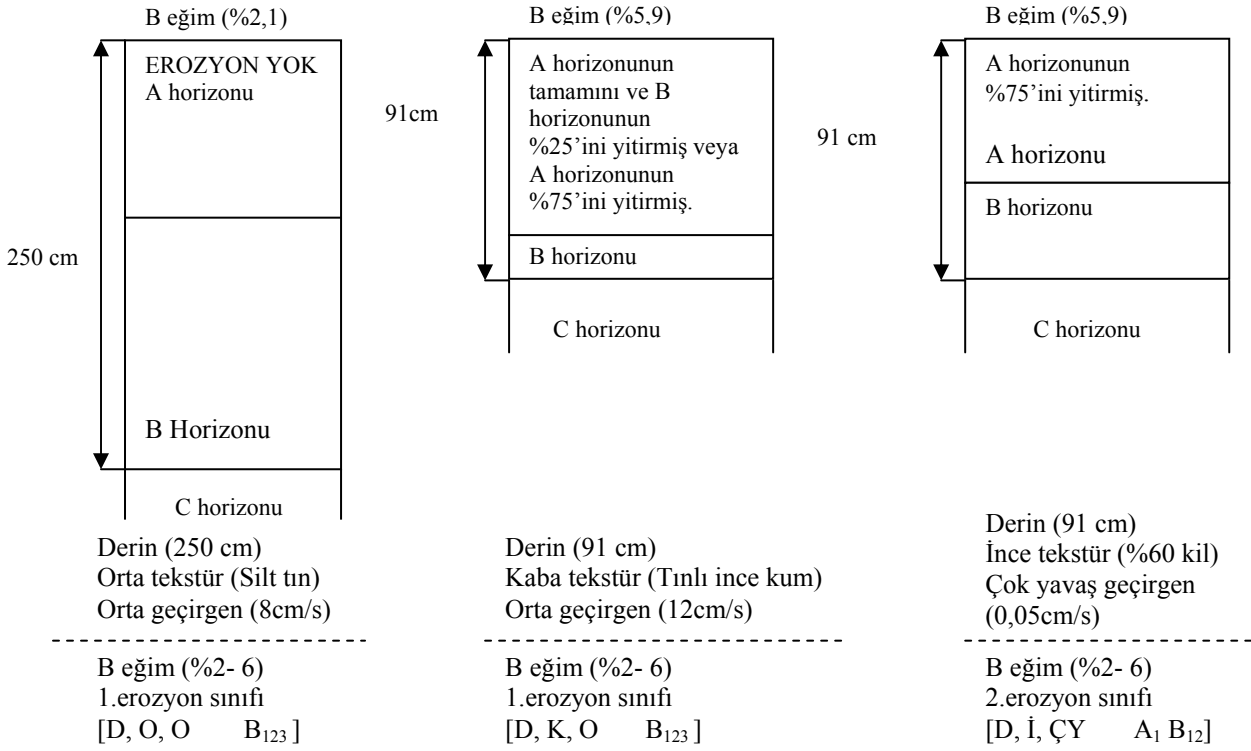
B eğim (%2,1)

250 cm

EROZYON YOK
A horizonu

B Horizonu

C horizonu

Derin (250 cm)
Orta tekstür (Silt tın)
Orta geçirgen (8cm/s)

- - - - - - - - - - - - - - - - - - - - - -

B eğim (%2- 6)
1.erozyon sınıfı
[D, O, O $B_{123}$ ]

B eğim (%5,9)

91cm

A horizonunun tamamını ve B horizonunun %25'ini yitirmiş veya A horizonunun %75'ini yitirmiş.

B horizonu

C horizonu

Derin (91 cm)
Kaba tekstür (Tınlı ince kum)
Orta geçirgen (12cm/s)

- - - - - - - - - - - - - - - - - - - - - - - - - -

B eğim (%2- 6)
1.erozyon sınıfı
[D, K, O $B_{123}$ ]

B eğim (%5,9)

91 cm

A horizonunun %75'ini yitirmiş.

A horizonu

B horizonu

C horizonu

Derin (91 cm)
İnce tekstür (%60 kil)
Çok yavaş geçirgen (0,05cm/s)

- - - - - - - - - - - - - - - - - - - - - -

B eğim (%2- 6)
2.erozyon sınıfı
[D, İ, ÇY $A_1$ $B_{12}$]